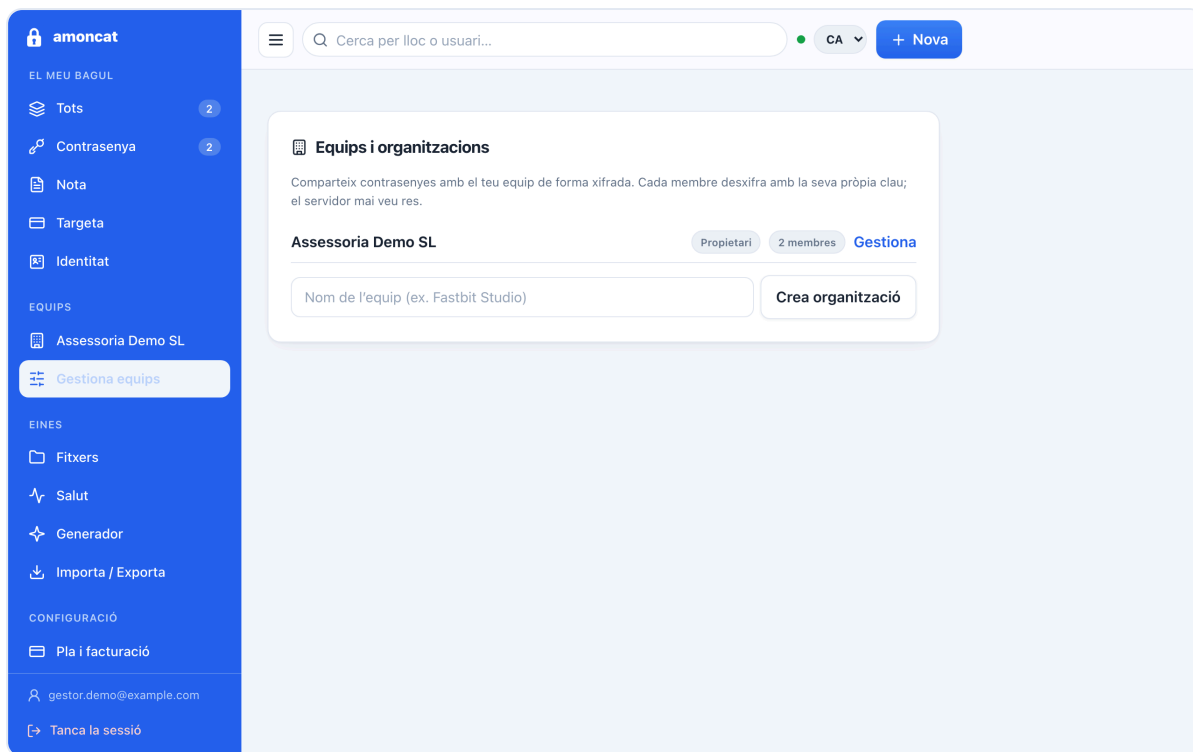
amoncat

EL MEU BAGUL

Tots 2

Contrasenya 2

Nota

Targeta

Identitat

EQUIPS

Assessoria Demo SL

Gestiona equips

EINES

Fitxers

Salut

Generador

Importa / Exporta

CONFIGURACIÓ

Pla i facturació

gestor.demo@example.com

Tanca la sessió

Cerca per lloc o usuari...

CA

+ Nova

Equips i organitzacions

Comparteix contrasenyes amb el teu equip de forma xifrada. Cada membre desxifra amb la seva pròpia clau; el servidor mai veu res.

Assessoria Demo SL

Propietari

2 membres

Gestiona

Nom de l'equip (ex. Fastbit Studio)

Crea organització